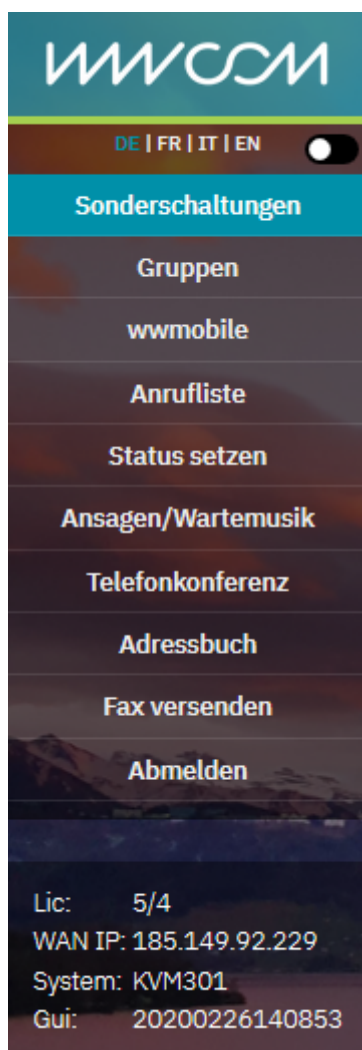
WWCOM

DE | FR | IT | EN

Sonderschaltungen

Gruppen

wwmobile

Anrufliste

Status setzen

Ansagen/Wartemusik

Telefonkonferenz

Adressbuch

Fax versenden

Abmelden

Lic: 5/4
WAN IP: 185.149.92.229
System: KVM301
Gui: 20200226140853